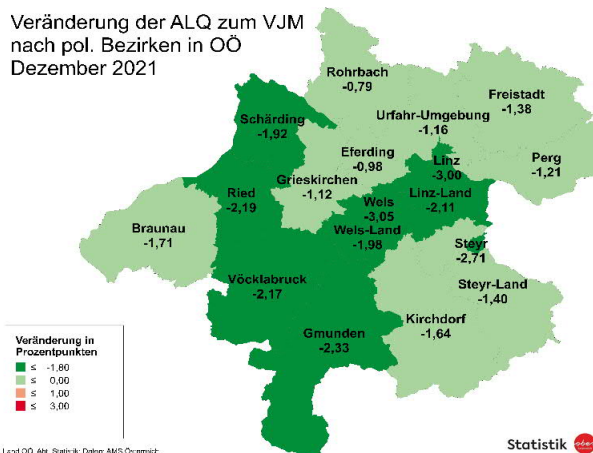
Veränderung der ALQ zum VJM nach pol. Bezirken in OÖ Dezember 2021

Rohrbach
-0,79

Freistadt
-1,38

Urfahr-Umgebung
-1,16

Schärding
-1,92

Eferding
-0,98

Linz
-3,00

Perg
-1,21

Grieskirchen
-1,12

Ried
-2,19

Wels
-3,05

Linz-Land
-2,11

Braunau
-1,71

Wels-Land
-1,98

Steyr
-2,71

Vöcklabruck
-2,17

Steyr-Land
-1,40

Kirchdorf
-1,64

Gmunden
-2,33

Veränderung in Prozentpunkten
≤ -1,60
≤ 0,00
≤ 1,00
≤ 3,00

Land OÖ, Abt. Statistik; Daten: AMS Österreich

Statistik